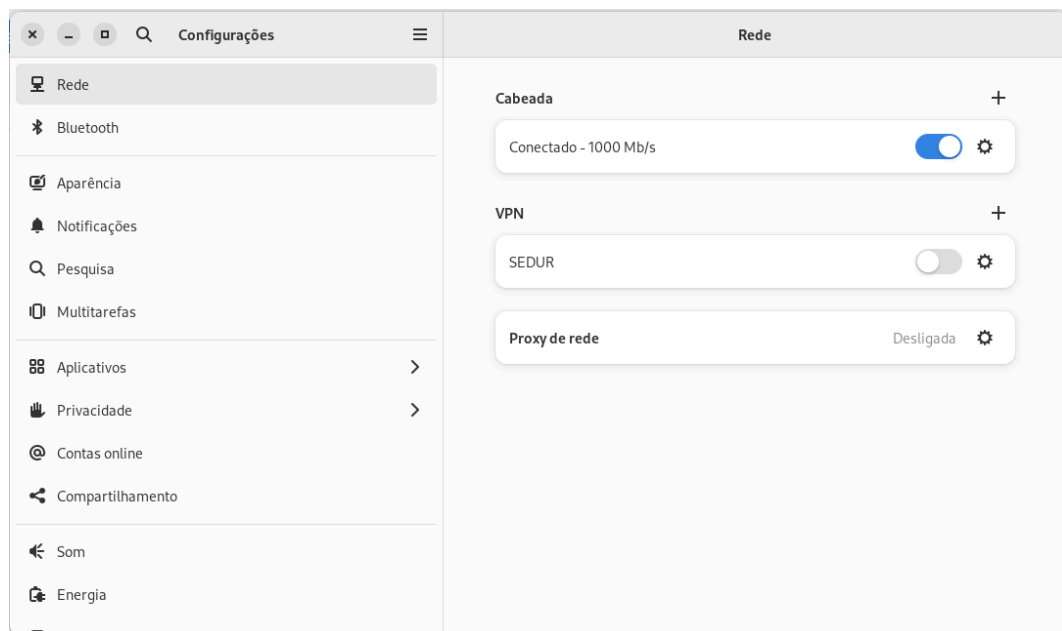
Configurações

Rede
Bluetooth
Aparência
Notificações
Pesquisa
Multitarefas
Aplicativos
Privacidade
Contas online
Compartilhamento
Som
Energia

Rede

Cabeada
+
Conectado - 1000 Mb/s

VPN
+
SEDUR

Proxy de rede
Desligada